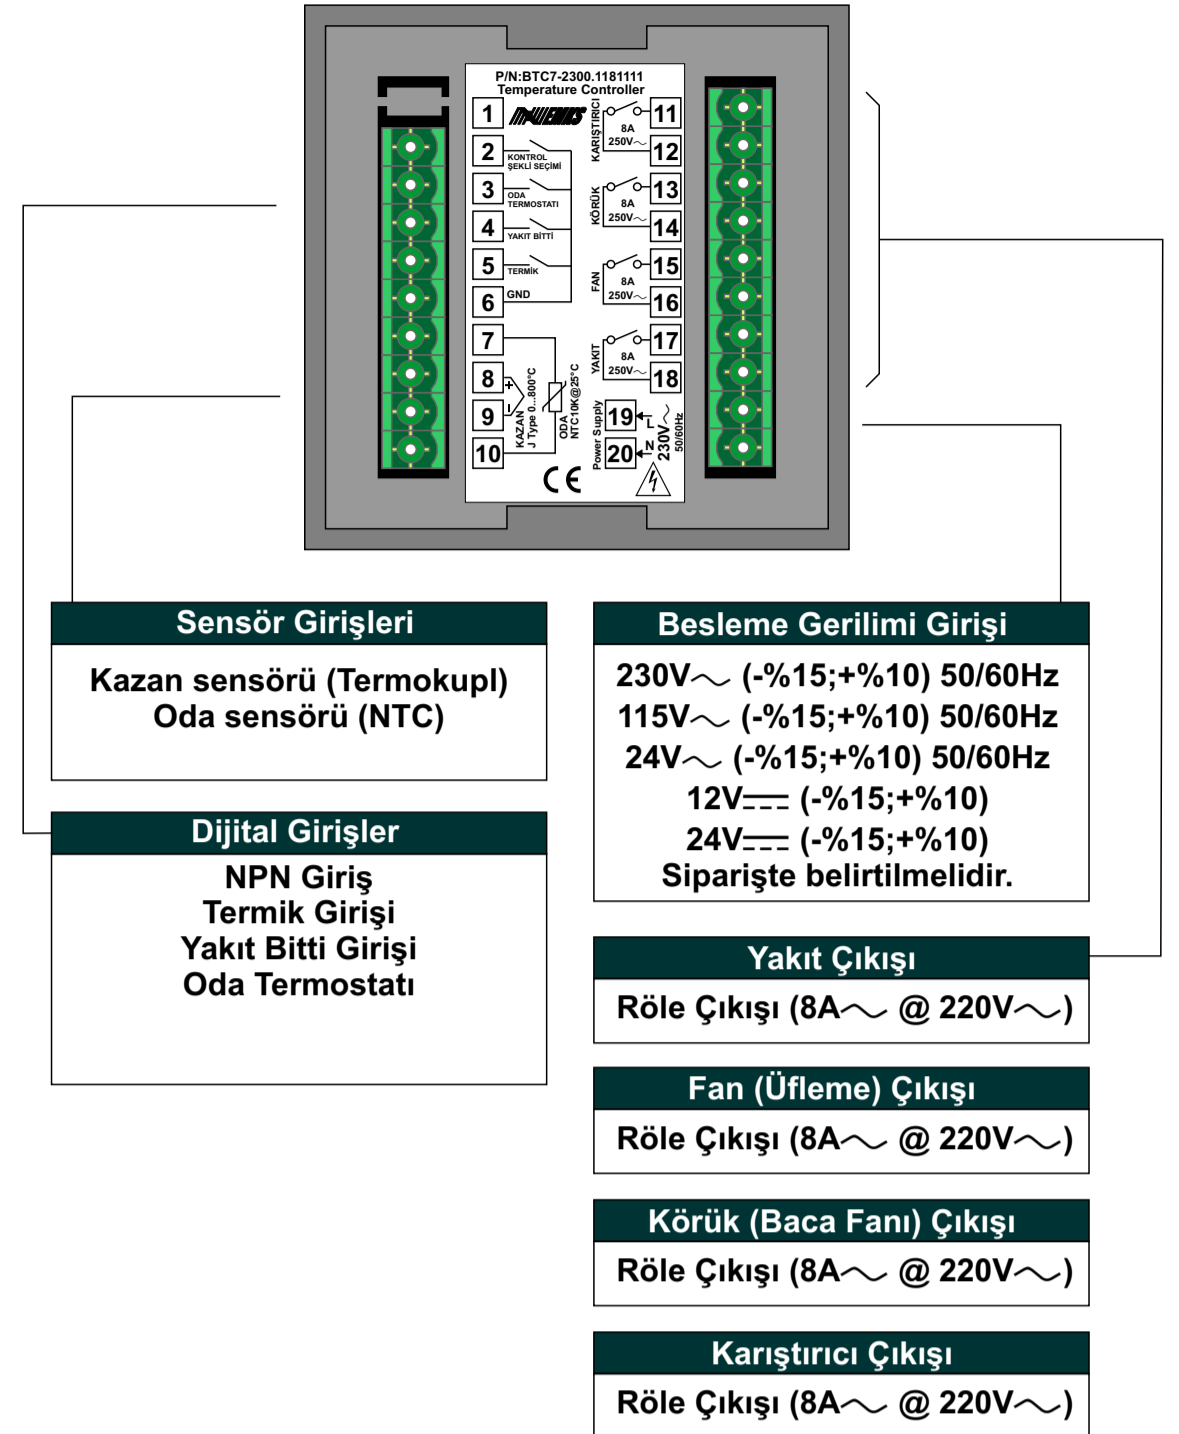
P/N:BTC7-2300.1181111
Temperature Controller

1
EMKO
2 KONTROL ŞEKLİ SEÇİMİ
3 ODA TERMOSTATI
4 YAKIT BİTTİ
5 TERMİK
6 GND
7
8 +
9 -
10
KAZAN J Type 0...800°C
ODA NTC10K@25°C

KARIŞTIRICI 8A 250V～ 11 12
KÖRÜK 8A 250V～ 13 14
FAN 8A 250V～ 15 16
YAKIT 8A 250V～ 17 18
Power Supply 19 L 20 N 230V～ 50/60Hz
CE

Sensör Girişleri
Kazan sensörü (Termokupl)
Oda sensörü (NTC)

Dijital Girişler
NPN Giriş
Termik Girişi
Yakıt Bitti Girişi
Oda Termostatı

Besleme Gerilimi Girişi
230V～ (-%15;+%10) 50/60Hz
115V～ (-%15;+%10) 50/60Hz
24V～ (-%15;+%10) 50/60Hz
12V⎓ (-%15;+%10)
24V⎓ (-%15;+%10)
Siparişte belirtilmelidir.

Yakıt Çıkışı
Röle Çıkışı (8A～ @ 220V～)

Fan (Üfleme) Çıkışı
Röle Çıkışı (8A～ @ 220V～)

Körük (Baca Fanı) Çıkışı
Röle Çıkışı (8A～ @ 220V～)

Karıştırıcı Çıkışı
Röle Çıkışı (8A～ @ 220V～)